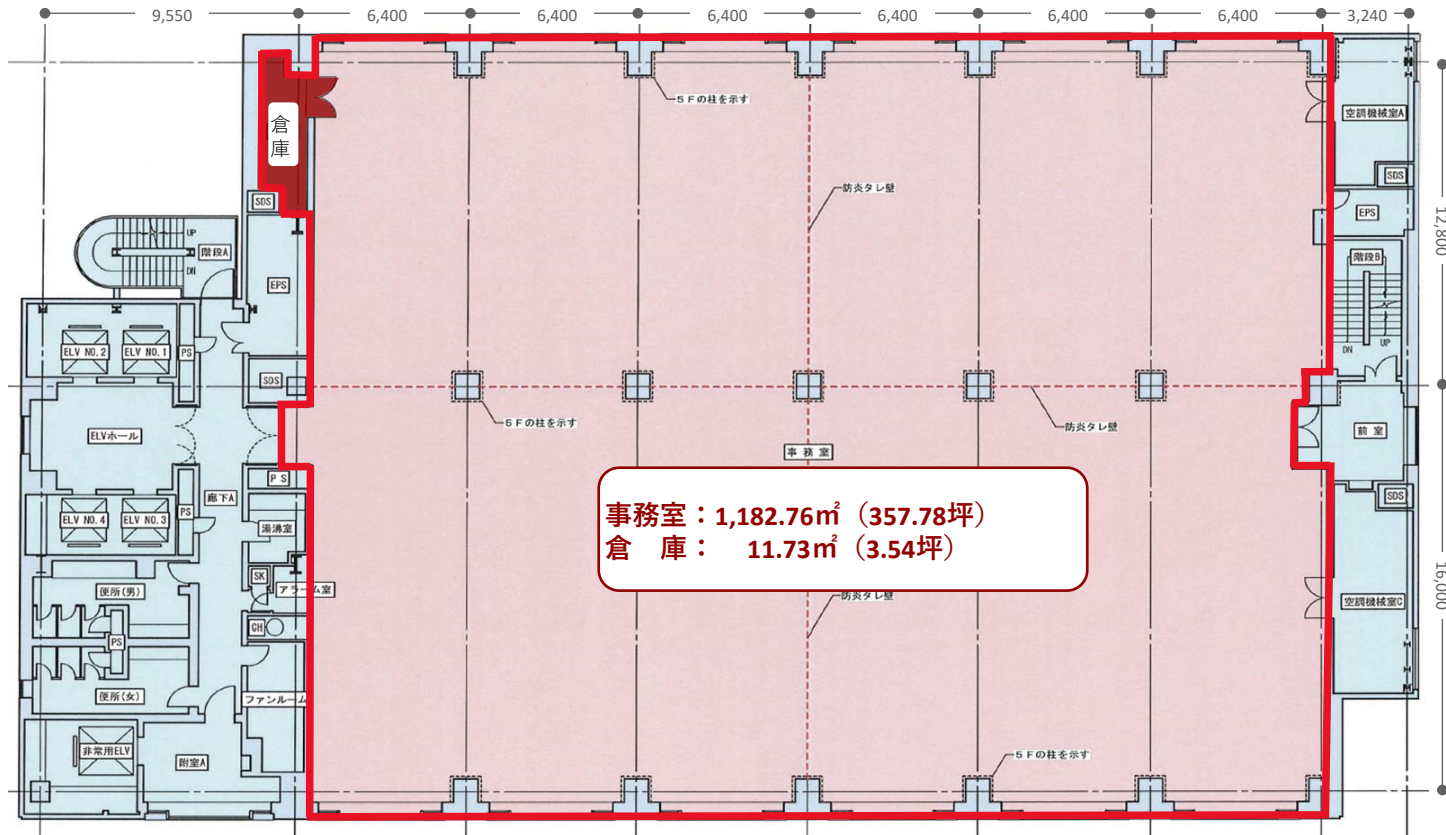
9,550 6,400 6,400 6,400 6,400 6,400 6,400 3,240

倉庫

SDS

UP
DN
階段A

EPS

ELV NO.2 ELV NO.1 PS

SDS

ELVホール

ELV NO.4 ELV NO.3 PS

廊下A

PS

湯沸室

SK
アラーム室

便所(男)

PS

CH

便所(女)

ファンルーム

非常用ELV

附室A

5Fの柱を示す

防炎タレ壁

5Fの柱を示す

防炎タレ壁

事務室

事務室：1,182.76㎡（357.78坪）
倉　庫：　11.73㎡（3.54坪）

防炎タレ壁

5Fの柱を示す

空調機械室A

SDS

EPS

12,800

階段B

DN
UP

前室

SDS

16,000

空調機械室C